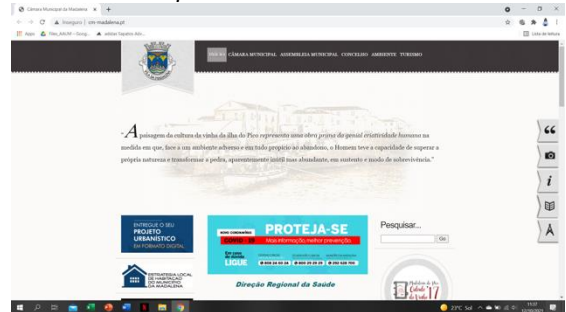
Câmara Municipal da Madalena × +

Inseguro | cm-madalena.pt

Apps Files_RAUM – Goog... edital Equipas Alcl...

Lista de leitura

INÍCIO CÂMARA MUNICIPAL ASSEMBLEIA MUNICIPAL CONCELHO AMBIENTE TURISMO

"A paisagem da cultura da vinha da ilha do Pico representa uma obra prima da genial criatividade humana na medida em que, face a um ambiente adverso e em tudo propício ao abandono, o Homem teve a capacidade de superar a própria natureza e transformar a pedra, aparentemente inútil mas abundante, em sustento e modo de sobrevivência."

ENTREGUE O SEU PROJETO URBANÍSTICO EM FORMATO DIGITAL

NOVO CORONAVÍRUS COVID-19 PROTEJA-SE Mais informação, melhor prevenção.

Em caso de dúvida LIGUE 808 24 24 24 808 24 24 25 292 628 150

Direção Regional da Saúde

ESTRATÉGIA LOCAL DE HABITAÇÃO DO MUNICÍPIO DA MADALENA

Pesquisar...

Go

23°C Sol

11:37 12/10/2021